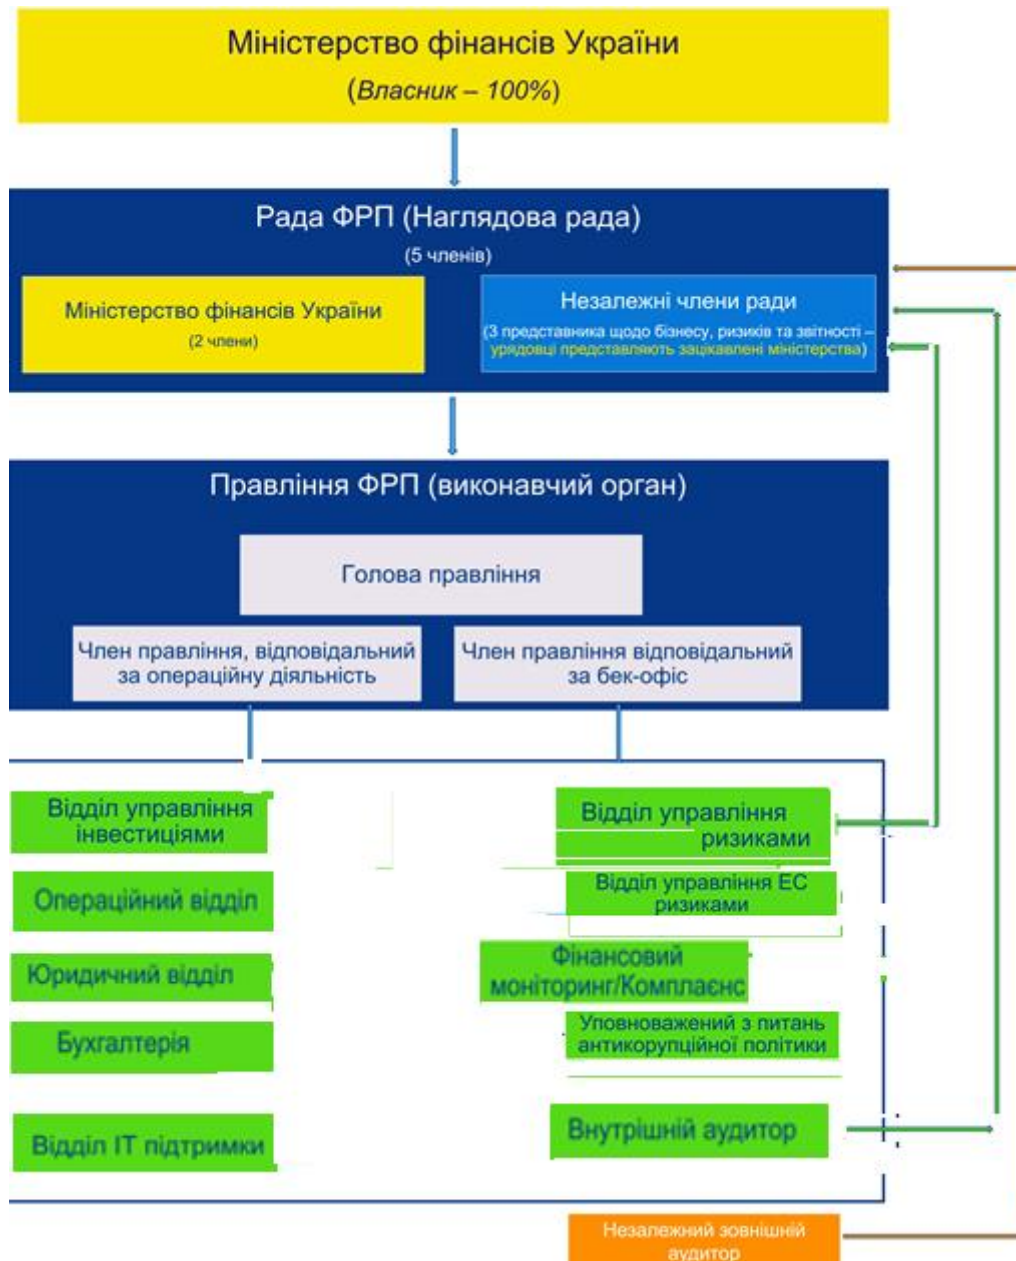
Міністерство фінансів України
(Власник – 100%)

Рада ФРП (Наглядова рада)
(5 членів)

Міністерство фінансів України
(2 члени)

Незалежні члени ради
(3 представника щодо бізнесу, ризиків та звітності – урядовці представляють зацікавлені міністерства)

Правління ФРП (виконавчий орган)

Голова правління

Член правління, відповідальний за операційну діяльність

Член правління відповідальний за бек-офіс

Відділ управління інвестиціями

Операційний відділ

Юридичний відділ

Бухгалтерія

Відділ ІТ підтримки

Відділ управління ризиками

Відділ управління ЕС ризиками

Фінансовий моніторинг/Комплаєнс

Уповноважений з питань антикорупційної політики

Внутрішній аудитор

Незалежний зовнішній аудитор